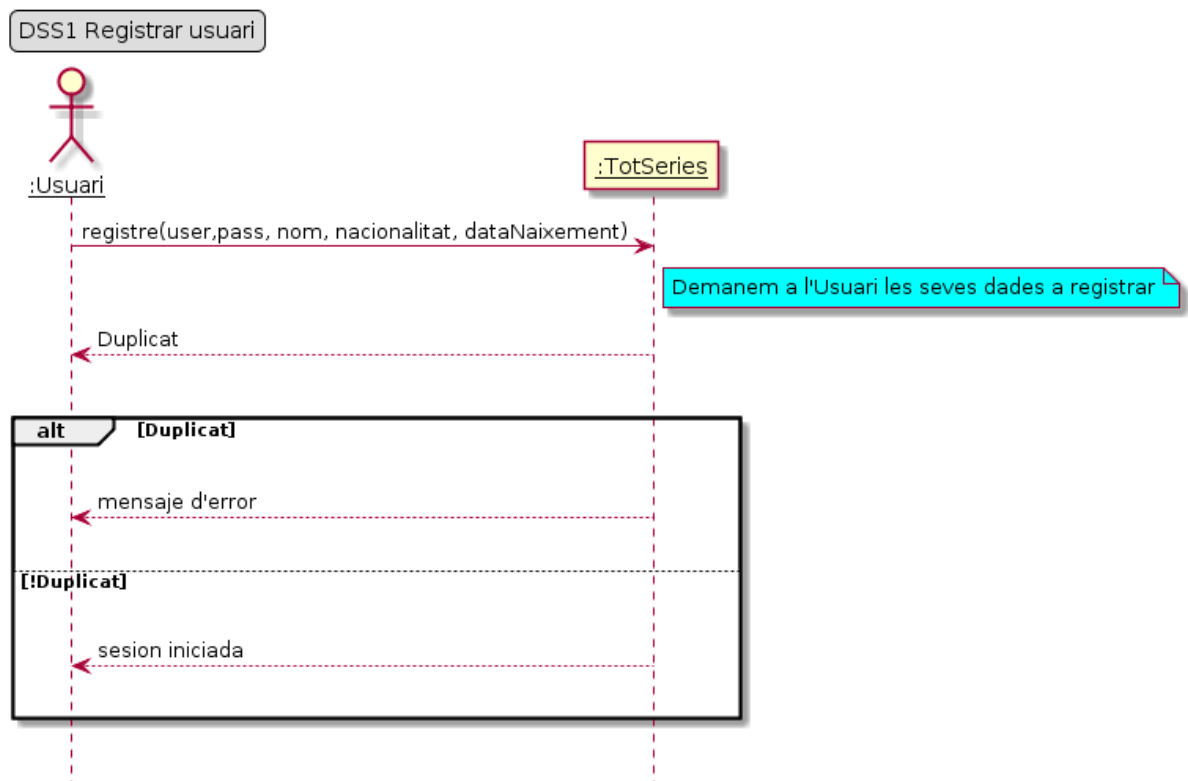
DSS1 Registrar usuari

:Usuari

:TotSeries

registre(user,pass, nom, nacionalitat, dataNaixement)

Demanem a l'Usuari les seves dades a registrar

Duplicat

alt [Duplicat]

mensaje d'error

[!Duplicat]

sesion iniciada